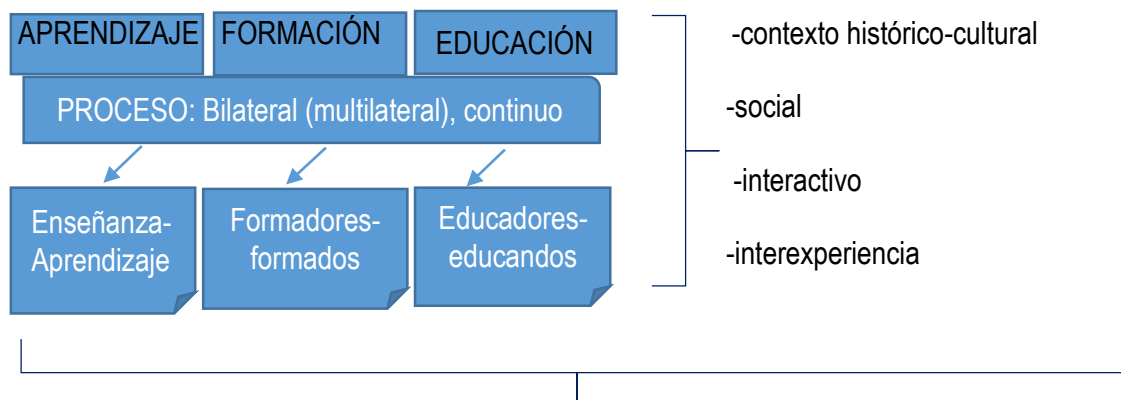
APRENDIZAJE FORMACIÓN EDUCACIÓN

PROCESO: Bilateral (multilateral), continuo

Enseñanza-Aprendizaje

Formadores-formados

Educadores-educandos

-contexto histórico-cultural

-social

-interactivo

-interexperiencia